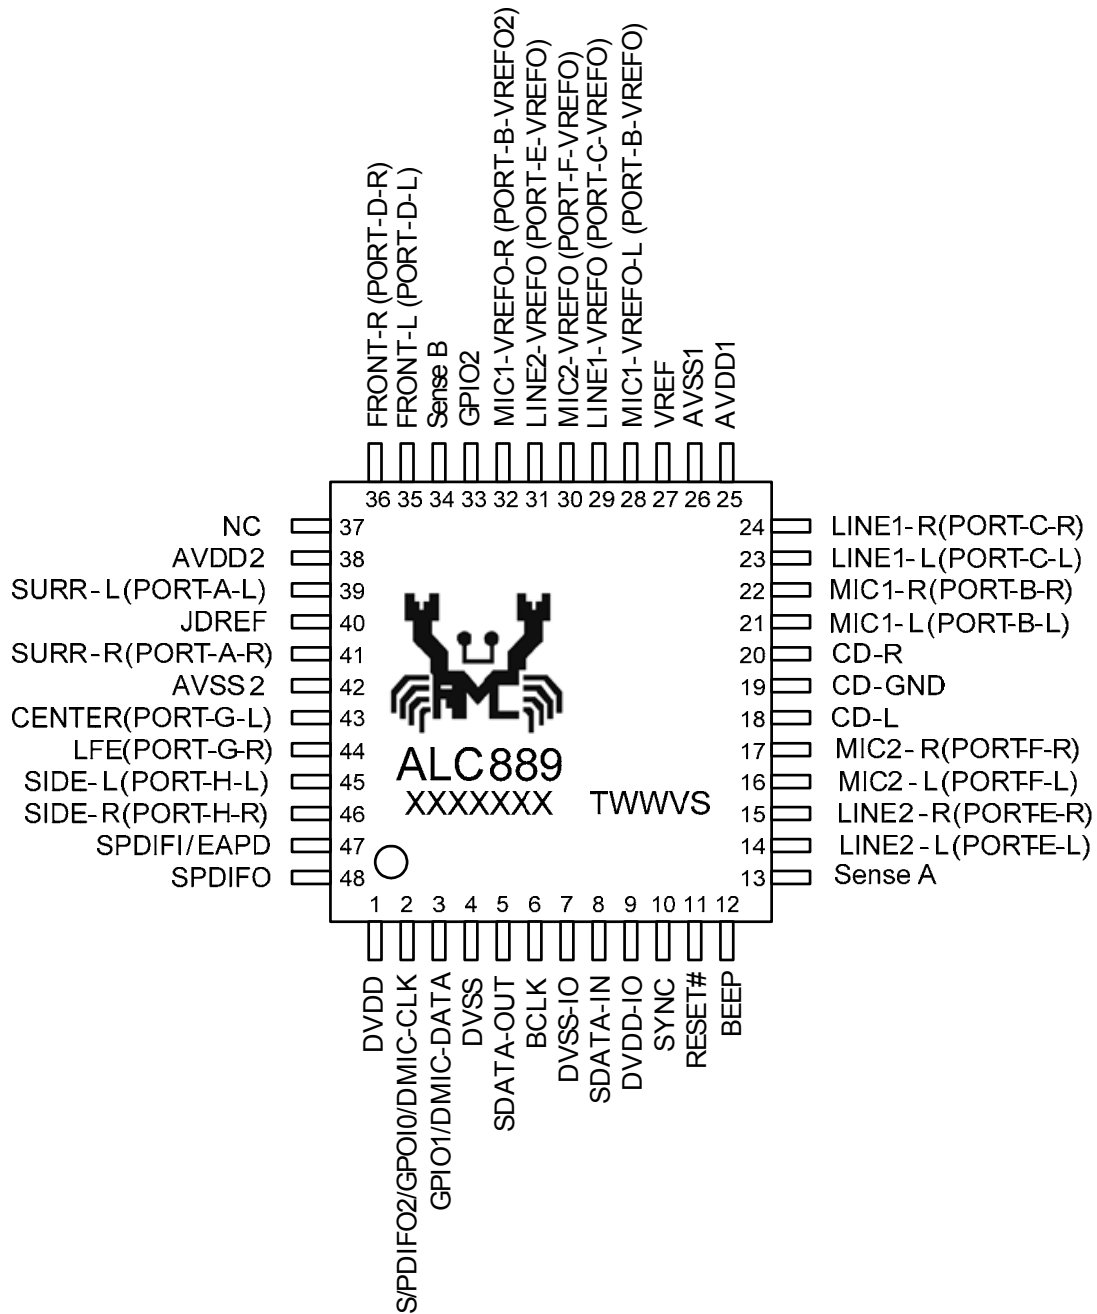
FRONT-R (PORT-D-R)
FRONT-L (PORT-D-L)
Sense B
GPIO2
MIC1-VREFO-R (PORT-B-VREFO2)
LINE2-VREFO (PORT-E-VREFO)
MIC2-VREFO (PORT-F-VREFO)
LINE1-VREFO (PORT-C-VREFO)
MIC1-VREFO-L (PORT-B-VREFO)
VREF
AVSS1
AVDD1

36 35 34 33 32 31 30 29 28 27 26 25

NC 37
AVDD2 38
SURR-L(PORT-A-L) 39
JDREF 40
SURR-R(PORT-A-R) 41
AVSS2 42
CENTER(PORT-G-L) 43
LFE(PORT-G-R) 44
SIDE-L(PORT-H-L) 45
SIDE-R(PORT-H-R) 46
SPDIFI/EAPD 47
SPDIFO 48

24 LINE1-R(PORT-C-R)
23 LINE1-L(PORT-C-L)
22 MIC1-R(PORT-B-R)
21 MIC1-L(PORT-B-L)
20 CD-R
19 CD-GND
18 CD-L
17 MIC2-R(PORT-F-R)
16 MIC2-L(PORT-F-L)
15 LINE2-R(PORT-E-R)
14 LINE2-L(PORT-E-L)
13 Sense A

ALC889
XXXXXXX
TWWVS

1 2 3 4 5 6 7 8 9 10 11 12

DVDD
S/PDIFO2/GPIO0/DMIC-CLK
GPIO1/DMIC-DATA
DVSS
SDATA-OUT
BCLK
DVSS-IO
SDATA-IN
DVDD-IO
SYNC
RESET#
BEEP